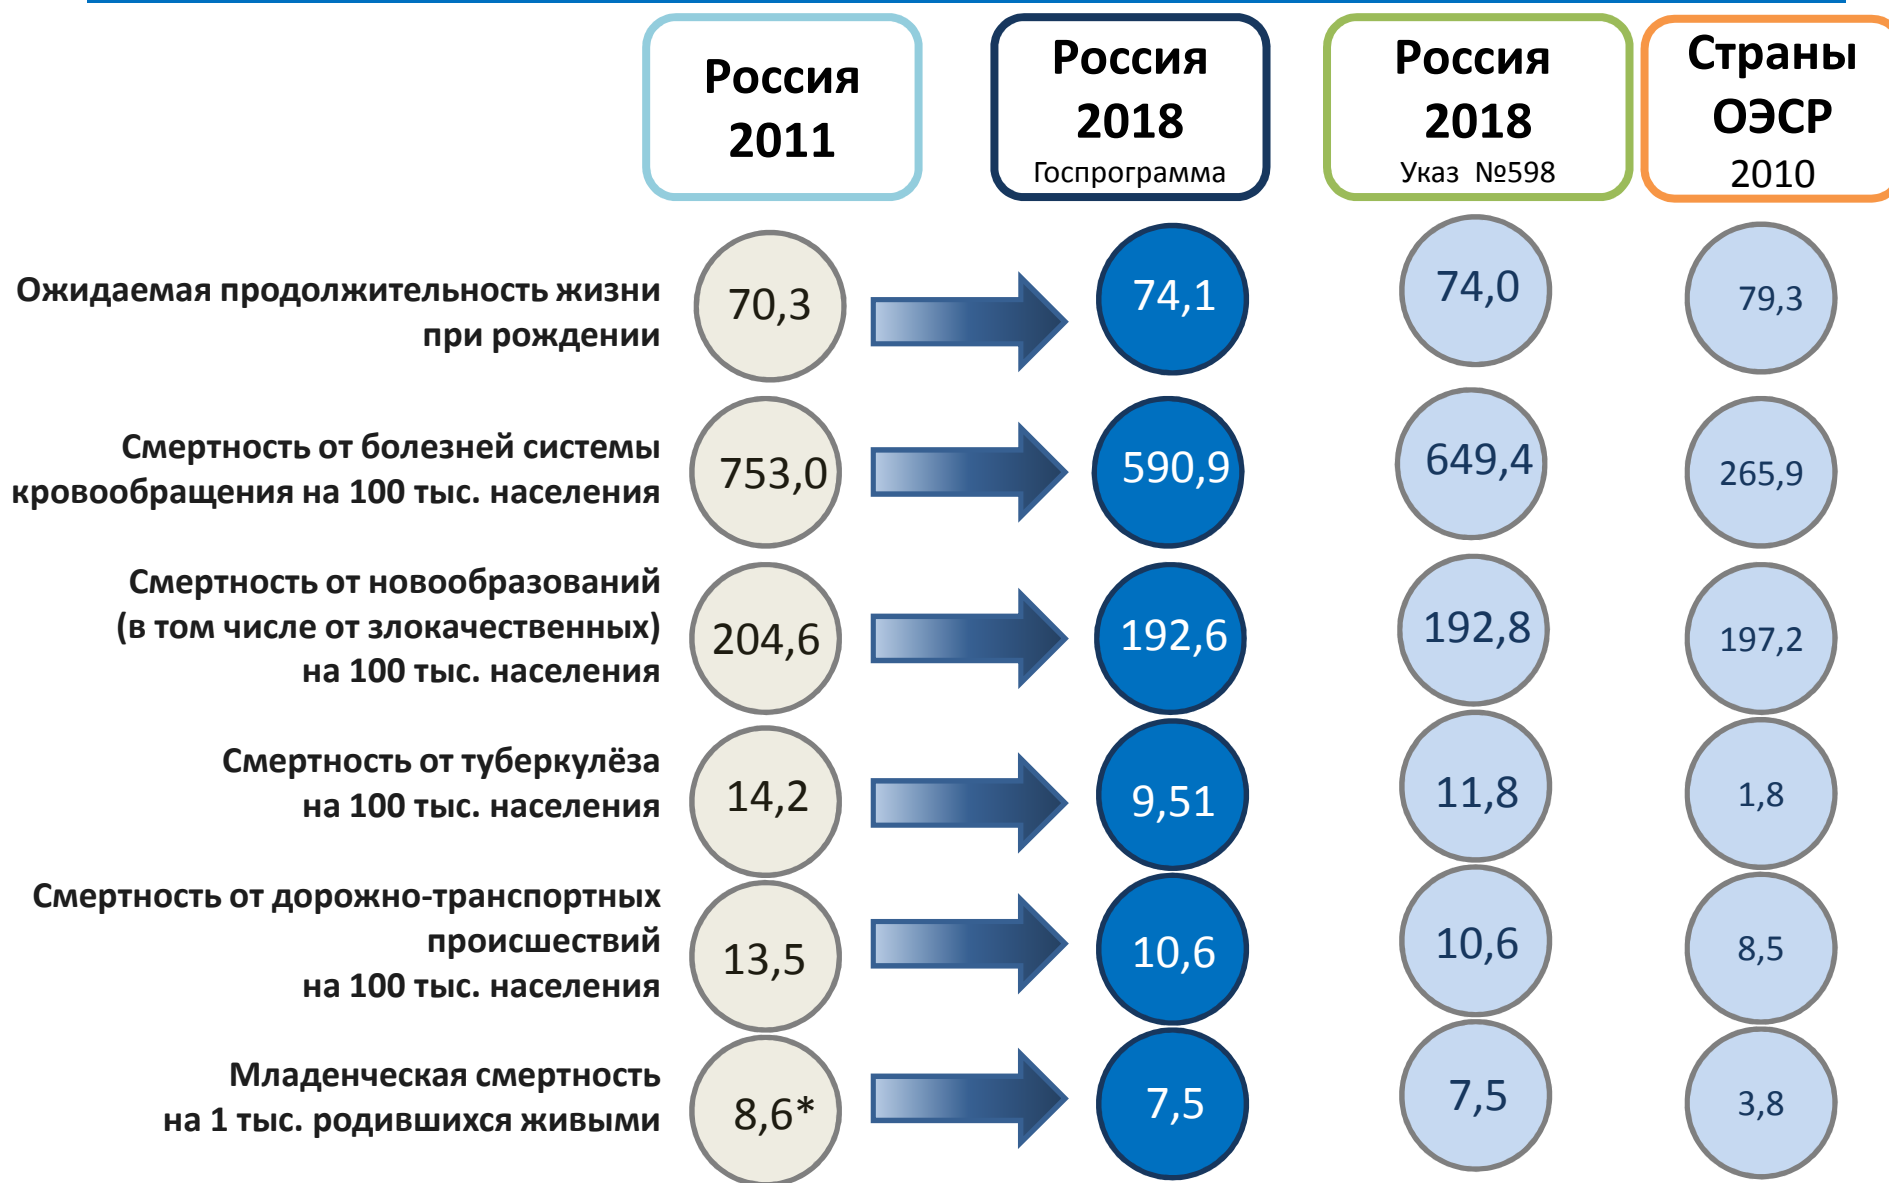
| | Россия 2011 | Россия 2018 Госпрограмма | Россия 2018 Указ №598 | Страны ОЭСР 2010 |
|---|---|---|---|---|
| Ожидаемая продолжительность жизни при рождении | 70,3 | 74,1 | 74,0 | 79,3 |
| Смертность от болезней системы кровообращения на 100 тыс. населения | 753,0 | 590,9 | 649,4 | 265,9 |
| Смертность от новообразований (в том числе от злокачественных) на 100 тыс. населения | 204,6 | 192,6 | 192,8 | 197,2 |
| Смертность от туберкулёза на 100 тыс. населения | 14,2 | 9,51 | 11,8 | 1,8 |
| Смертность от дорожно-транспортных происшествий на 100 тыс. населения | 13,5 | 10,6 | 10,6 | 8,5 |
| Младенческая смертность на 1 тыс. родившихся живыми | 8,6* | 7,5 | 7,5 | 3,8 |